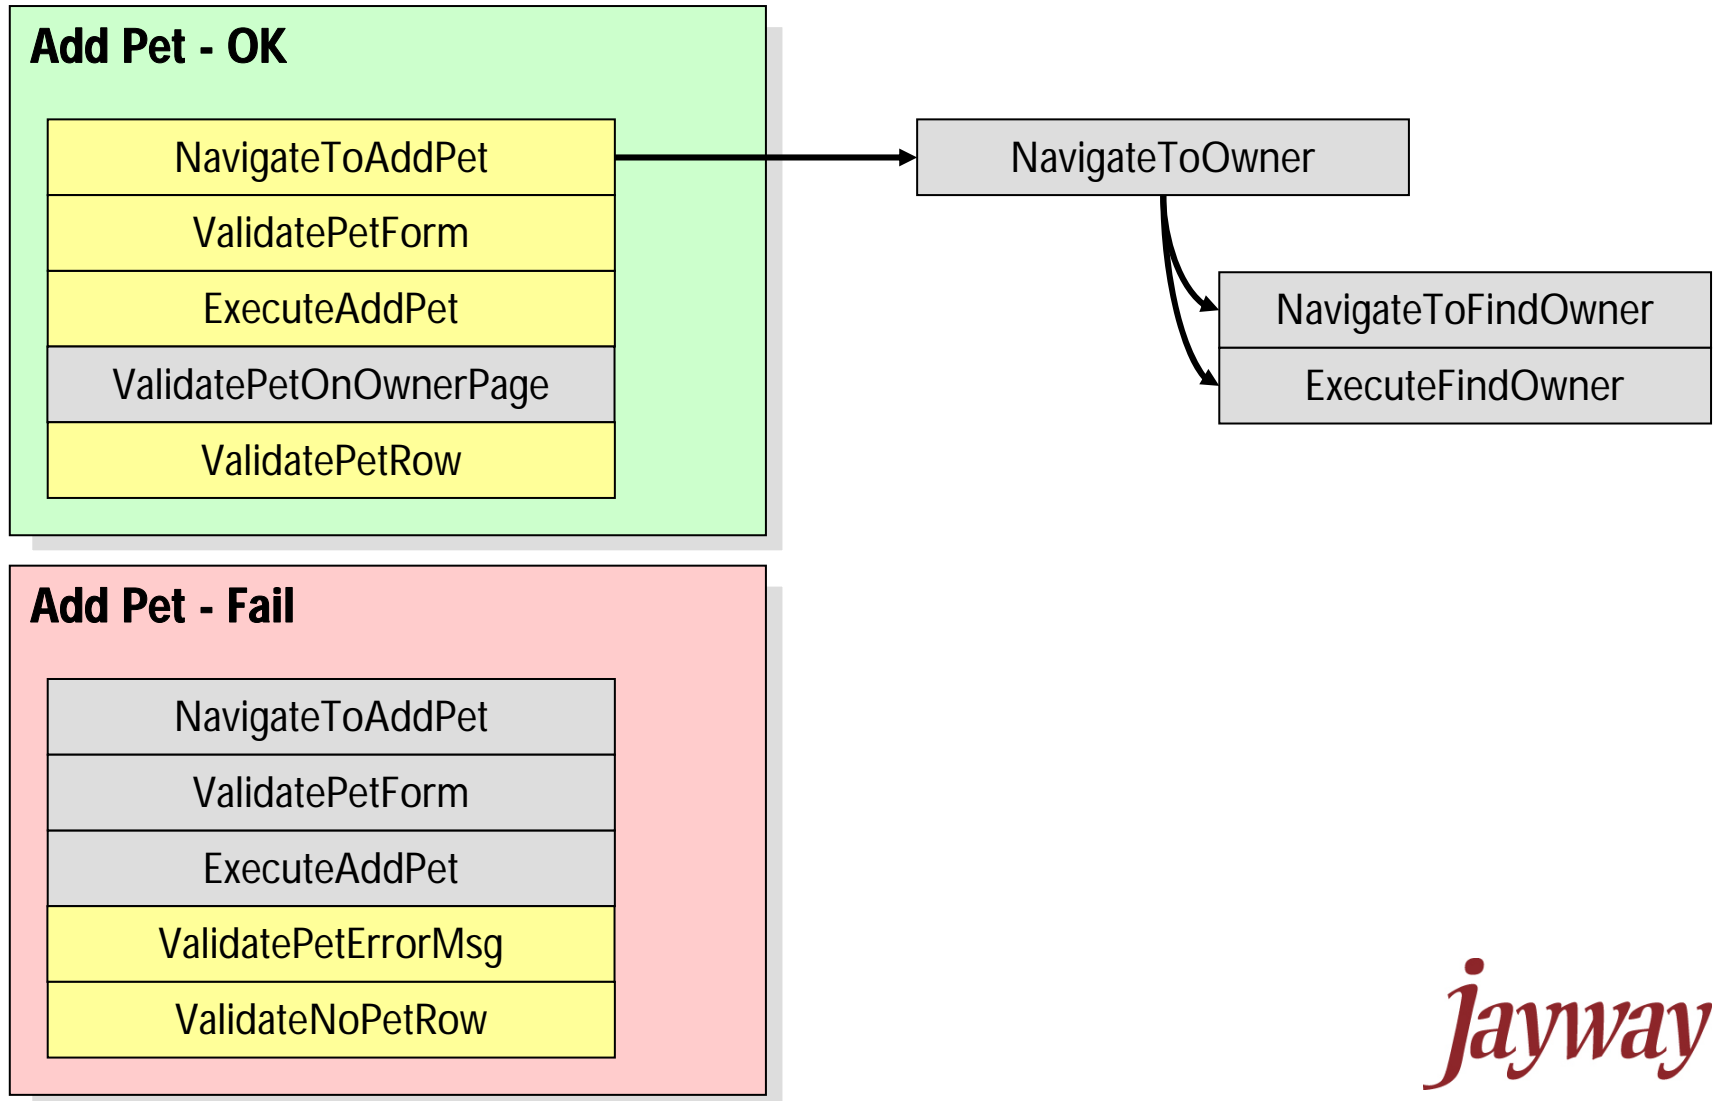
Add Pet - OK

NavigateToAddPet

ValidatePetForm

ExecuteAddPet

ValidatePetOnOwnerPage

ValidatePetRow

NavigateToOwner

NavigateToFindOwner

ExecuteFindOwner

Add Pet - Fail

NavigateToAddPet

ValidatePetForm

ExecuteAddPet

ValidatePetErrorMsg

ValidateNoPetRow

jayway